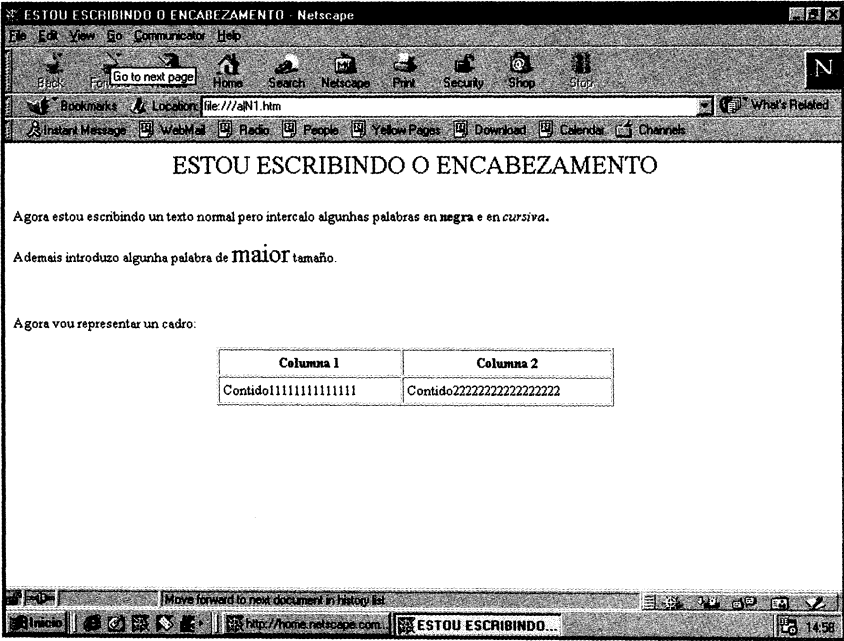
ESTOU ESCRIBINDO O ENCABEZAMENTO - Netscape

File Edit View Go Communicator Help

Back Forward Go to next page Home Search Netscape Print Security Shop Stop

N

Bookmarks Location: file:///alN1.htm What's Related

Instant Message WebMail Radio People Yellow Pages Download Calendar Channels

ESTOU ESCRIBINDO O ENCABEZAMENTO

Agora estou escribindo un texto normal pero intercalo algunhas palabras en **negra** e en *cursiva*.

Ademais introduzo algunha palabra de maior tamaño.

Agora vou representar un cadro:

| Columna 1 | Columna 2 |
|---|---|
| Contido11111111111111 | Contido22222222222222222 |

Move forward to next document in history list

Inicio | http://home.netscape.com... | ESTOU ESCRIBINDO... | 14:58